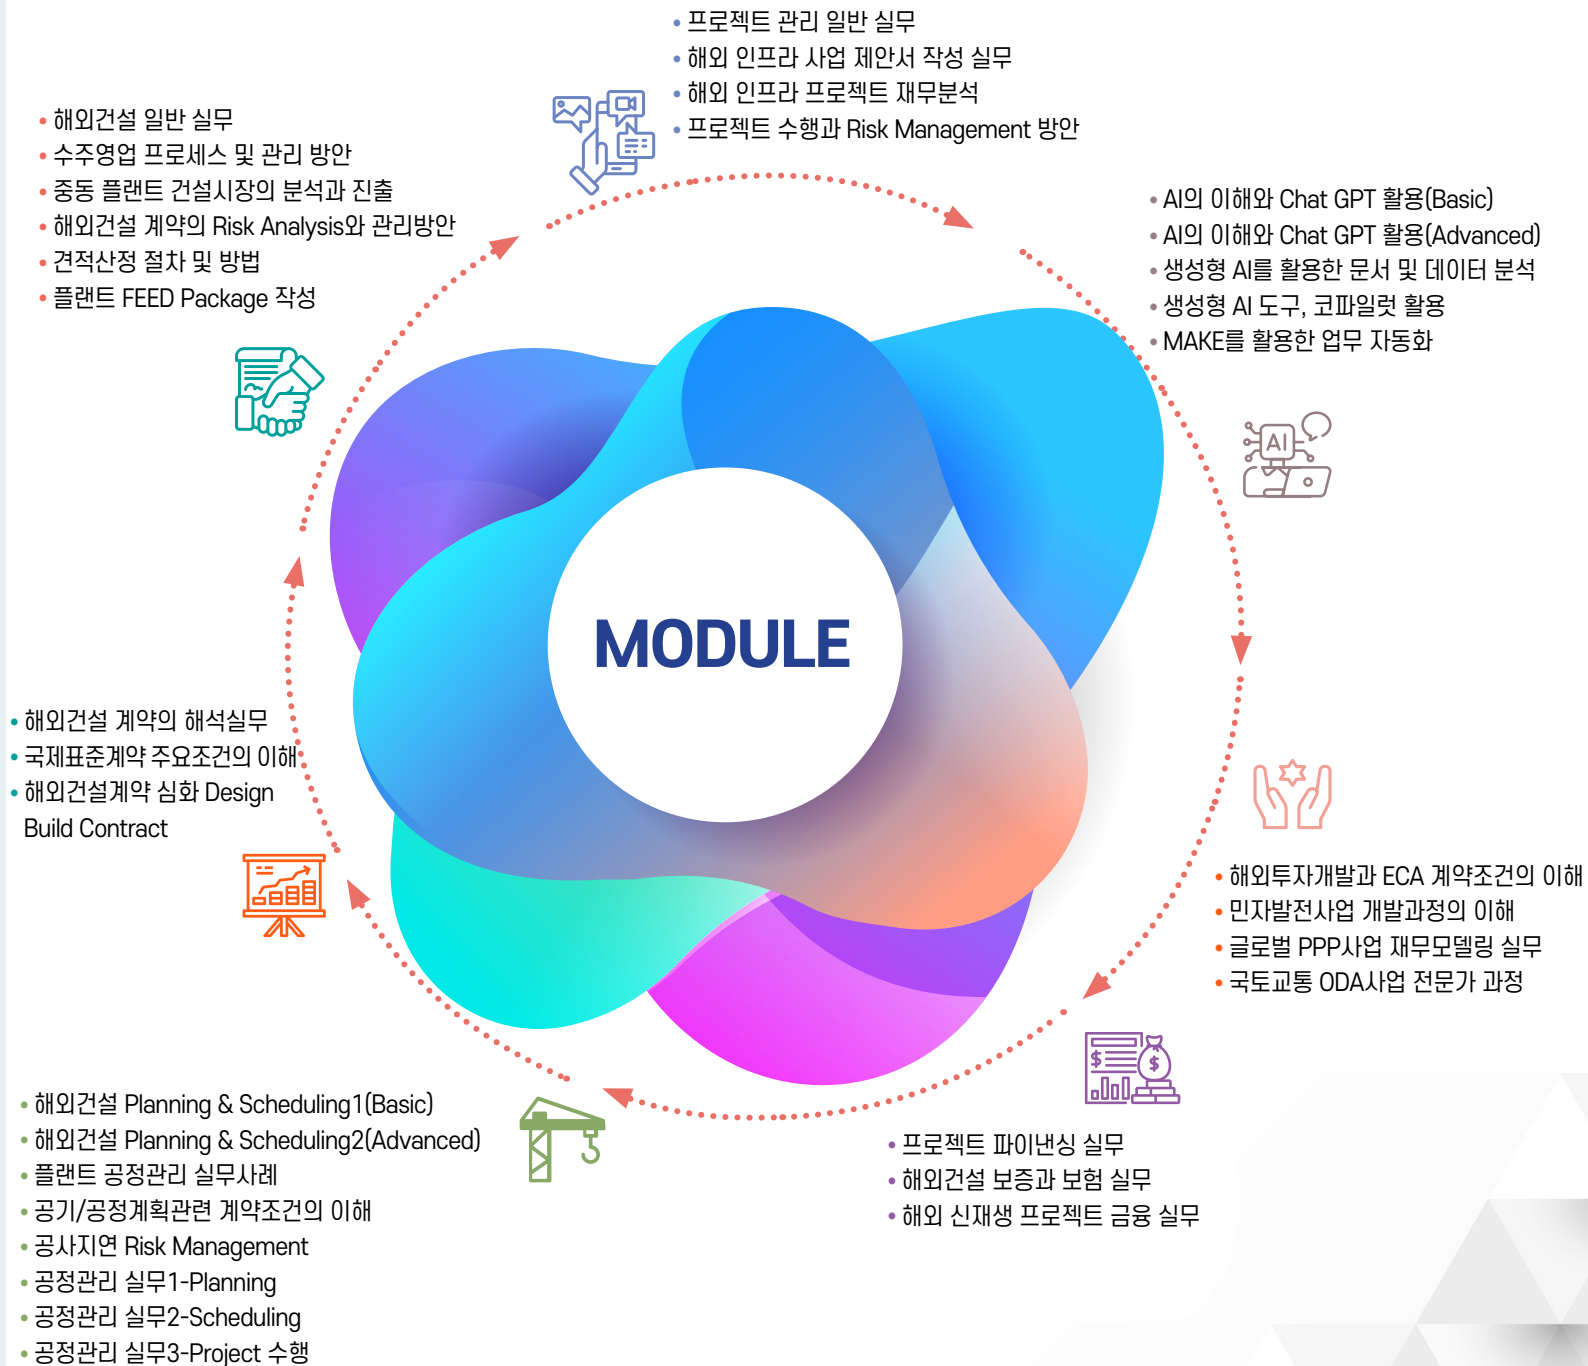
• 프로젝트 관리 일반 실무
• 해외 인프라 사업 제안서 작성 실무
• 해외 인프라 프로젝트 재무분석
• 프로젝트 수행과 Risk Management 방안

• 해외건설 일반 실무
• 수주영업 프로세스 및 관리 방안
• 중동 플랜트 건설시장의 분석과 진출
• 해외건설 계약의 Risk Analysis와 관리방안
• 견적산정 절차 및 방법
• 플랜트 FEED Package 작성

• AI의 이해와 Chat GPT 활용(Basic)
• AI의 이해와 Chat GPT 활용(Advanced)
• 생성형 AI를 활용한 문서 및 데이터 분석
• 생성형 AI 도구, 코파일럿 활용
• MAKE를 활용한 업무 자동화

AI

MODULE

• 해외건설 계약의 해석실무
• 국제표준계약 주요조건의 이해
• 해외건설계약 심화 Design Build Contract

• 해외투자개발과 ECA 계약조건의 이해
• 민자발전사업 개발과정의 이해
• 글로벌 PPP사업 재무모델링 실무
• 국토교통 ODA사업 전문가 과정

• 해외건설 Planning & Scheduling1(Basic)
• 해외건설 Planning & Scheduling2(Advanced)
• 플랜트 공정관리 실무사례
• 공기/공정계획관련 계약조건의 이해
• 공사지연 Risk Management
• 공정관리 실무1-Planning
• 공정관리 실무2-Scheduling
• 공정관리 실무3-Project 수행

• 프로젝트 파이낸싱 실무
• 해외건설 보증과 보험 실무
• 해외 신재생 프로젝트 금융 실무